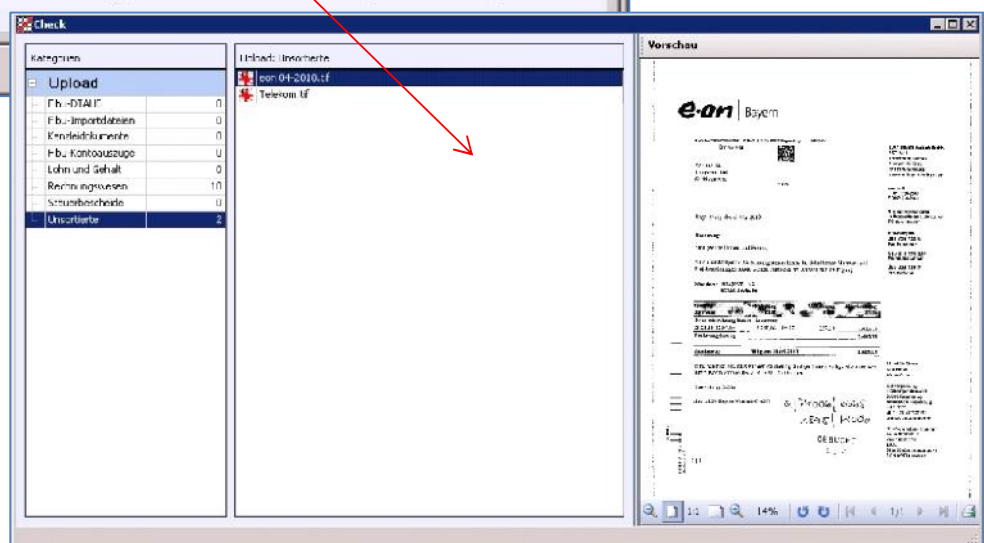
Check

Kategorien

Upload

| | |
|---|---|
| Fibu-DTAUS | 0 |
| Fibu-Importdateien | 0 |
| Kanzleidokumente | 0 |
| Fibu-Kontoauszüge | 0 |
| Lohn und Gehalt | 0 |
| Rechnungswesen | 10 |
| Steuerbescheide | 0 |
| Unsortierte | 2 |

Upload: Unsortierte

eon 04-2010.tif
Telekom.tif

Vorschau

e·on | Bayern

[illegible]

1:1 14% 1/1